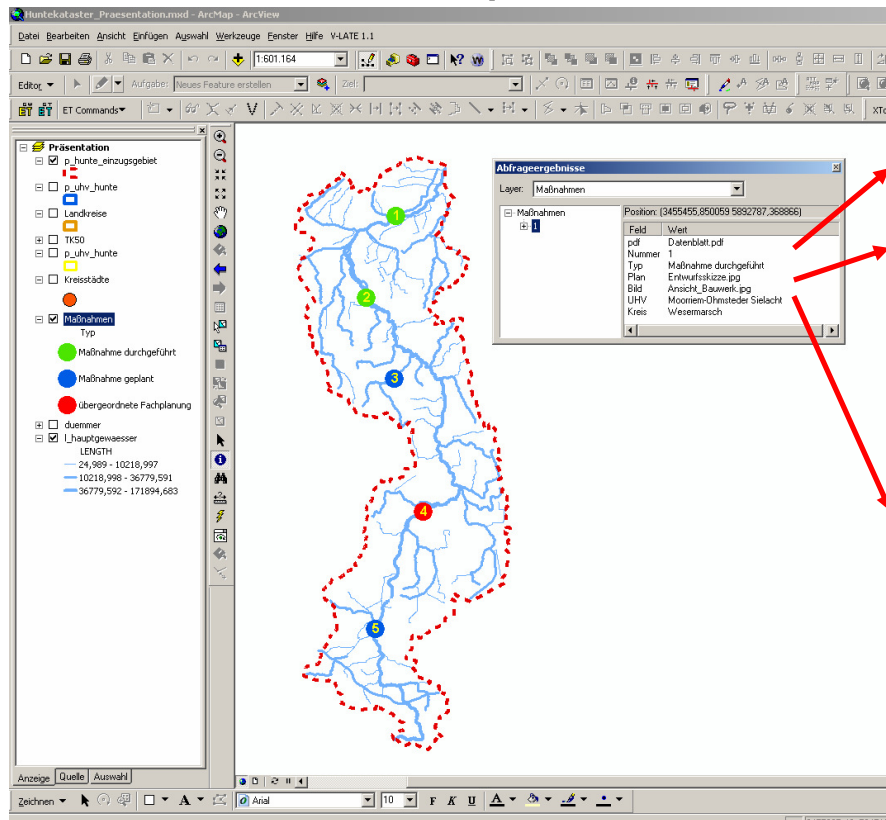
Huntekataster_Praesentation.mxd - ArcMap - ArcView

Datei Bearbeiten Ansicht Einfügen Auswahl Werkzeuge Fenster Hilfe V-LATE 1.1

1:601.164

Editor ▾ Aufgabe: Neues Feature erstellen Ziel:

ET Commands▾

Präsentation
p_hunte_einzugsgebiet
p_uhv_hunte
Landkreise
TK50
p_uhv_hunte
Kreisstädte
Maßnahmen
Typ
Maßnahme durchgeführt
Maßnahme geplant
übergeordnete Fachplanung
duemmer
l_hauptgewaesser
LENGTH
24,989 - 10218,997
10218,998 - 36779,591
36779,592 - 171894,683

Anzeige Quelle Auswahl

1
2
3
4
5

Abfrageergebnisse
Layer: Maßnahmen
Maßnahmen
1
Position: (3455455,850059 5892787,368866)

| Feld | Wert |
|---|---|
| pdf | Datenblatt.pdf |
| Nummer | 1 |
| Typ | Maßnahme durchgeführt |
| Plan | Entwurfsskizze.jpg |
| Bild | Ansicht_Bauwerk.jpg |
| UHV | Moorriem-Ohmsteder Sielacht |
| Kreis | Wesermarsch |

Zeichnen ▾ A ▾ Arial 10 F K U A ▾